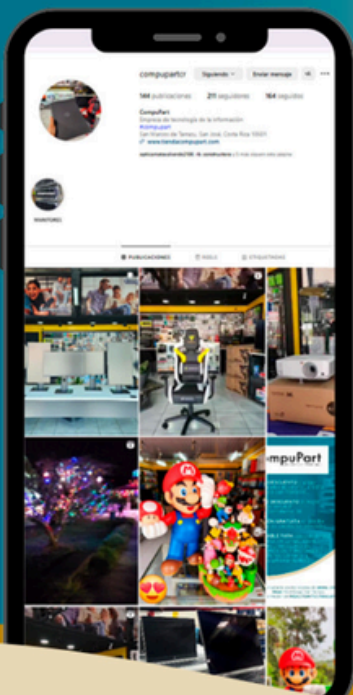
compupartcr Siguiendo Enviar mensaje

144 publicaciones 211 seguidores 164 seguidos

CompuPart
Empresa de tecnología de la información
#compupart
San Francisco de Tamazú, San José, Costa Rica 10001
www.tiendacompupart.com

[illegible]

MONITORES

PUBLICACIONES REELS ETIQUETADAS

ompuPart